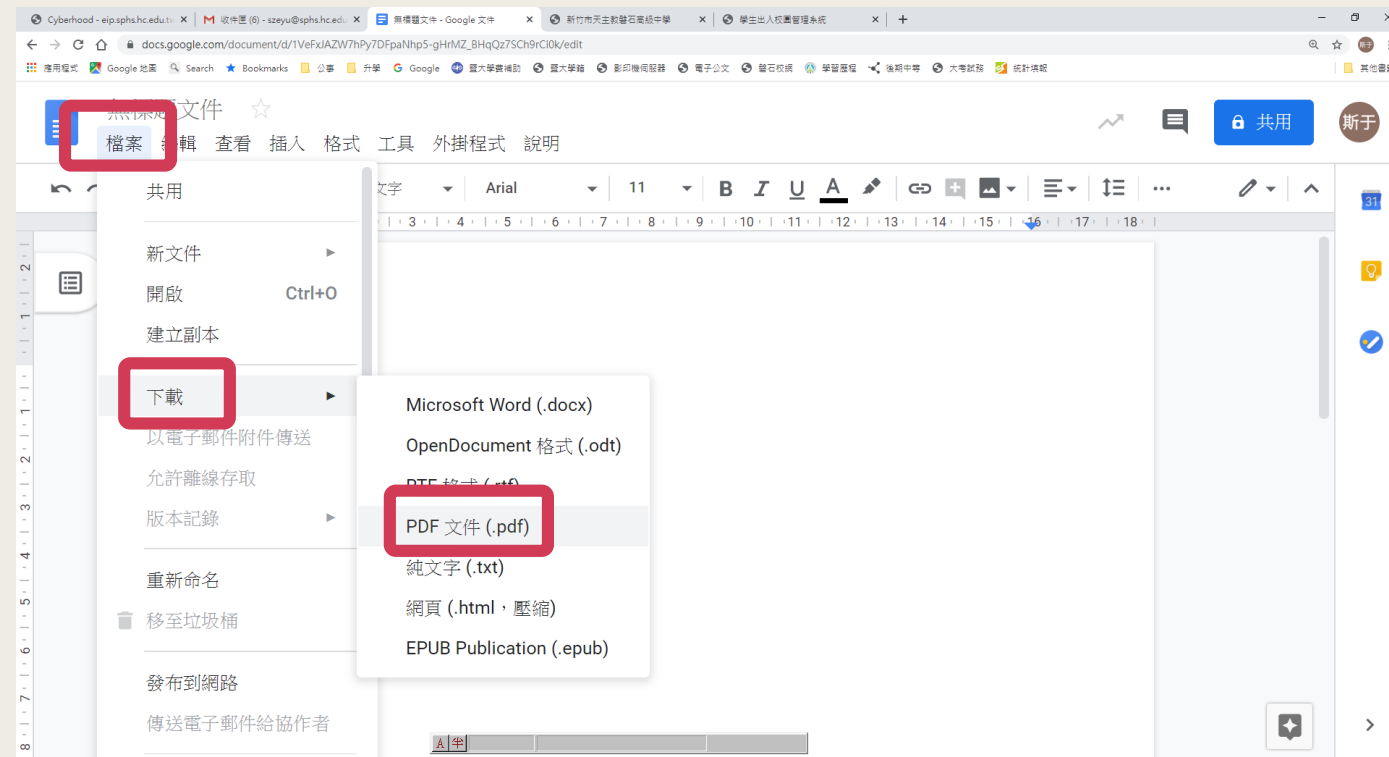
Cyberhood - eip.sphs.hc.edu.tw | 收件匣 (6) - szeyu@sphs.hc.edu | 無標題文件 - Google 文件 | 新竹市天主教曙光高級中學 | 學生出入校園管理系統

docs.google.com/document/d/1VeFxJAZW7hPy7DFpaNhp5-gHrMZ_BHqQz7SCh9rCl0k/edit

應用程式 Google 地圖 Search Bookmarks 公事 升學 Google 暨大學書補助 暨大學籍 影印機伺服器 電子公文 磐石校網 學習歷程 後期中等 大考試務 統計填報 其他書籤

無標題文件

檔案 編輯 查看 插入 格式 工具 外掛程式 說明

共用

斯于

文字 Arial 11

共用

新文件
開啟 Ctrl+O
建立副本

下載
以電子郵件附件傳送
允許離線存取
版本記錄

重新命名
移至垃圾桶

發布到網路
傳送電子郵件給協作者

Microsoft Word (.docx)
OpenDocument 格式 (.odt)
RTF 格式 (.rtf)
PDF 文件 (.pdf)
純文字 (.txt)
網頁 (.html，壓縮)
EPUB Publication (.epub)

A 半